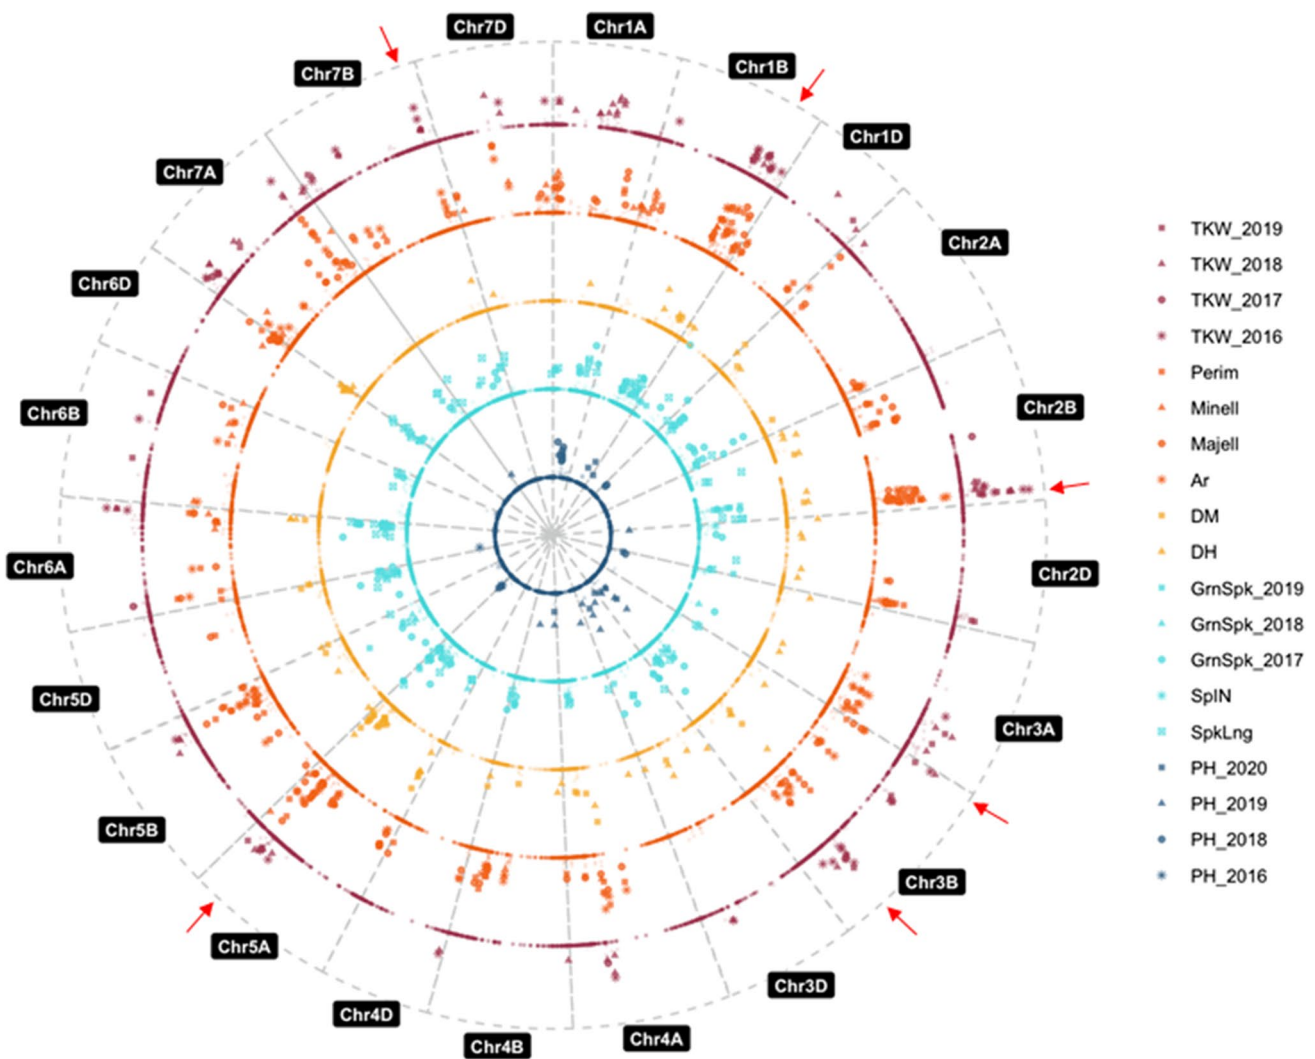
Chr7D
Chr1A
Chr1B
Chr7B
Chr1D
Chr7A
Chr2A
Chr6D
Chr2B
Chr6B
Chr6A
Chr2D
Chr5D
Chr3A
Chr5B
Chr3B
Chr5A
Chr3D
Chr4D
Chr4A
Chr4B

TKW_2019
TKW_2018
TKW_2017
TKW_2016
Perim
MinelI
MajelI
Ar
DM
DH
GrnSpk_2019
GrnSpk_2018
GrnSpk_2017
SpIN
SpkLng
PH_2020
PH_2019
PH_2018
PH_2016